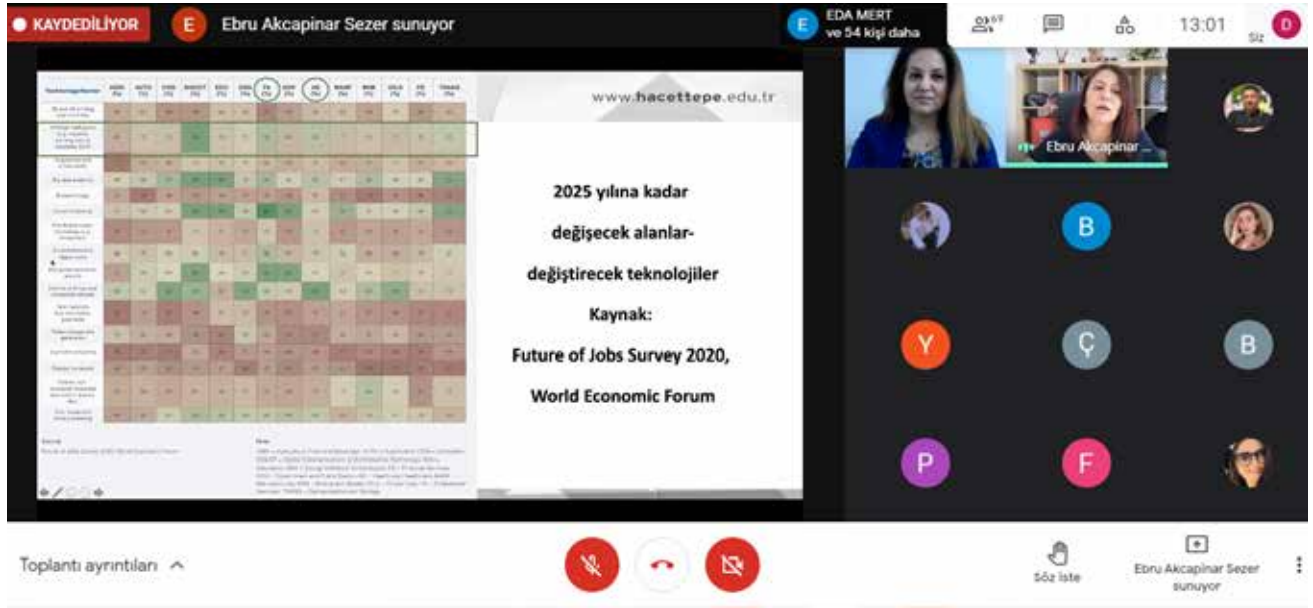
KAYDEDİLİYOR

E Ebru Akcapinar Sezer sunuyor

E EDA MERT ve 54 kişi daha

57

13:01

Siz D

www.hacettepe.edu.tr

2025 yılına kadar

değişecek alanlar-

değiştirecek teknolojiler

Kaynak:

Future of Jobs Survey 2020,

World Economic Forum

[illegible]

Ebru Akcapinar ...

B

Y

Ç

B

P

F

Toplantı ayrıntıları

Söz iste

Ebru Akcapinar Sezer sunuyor